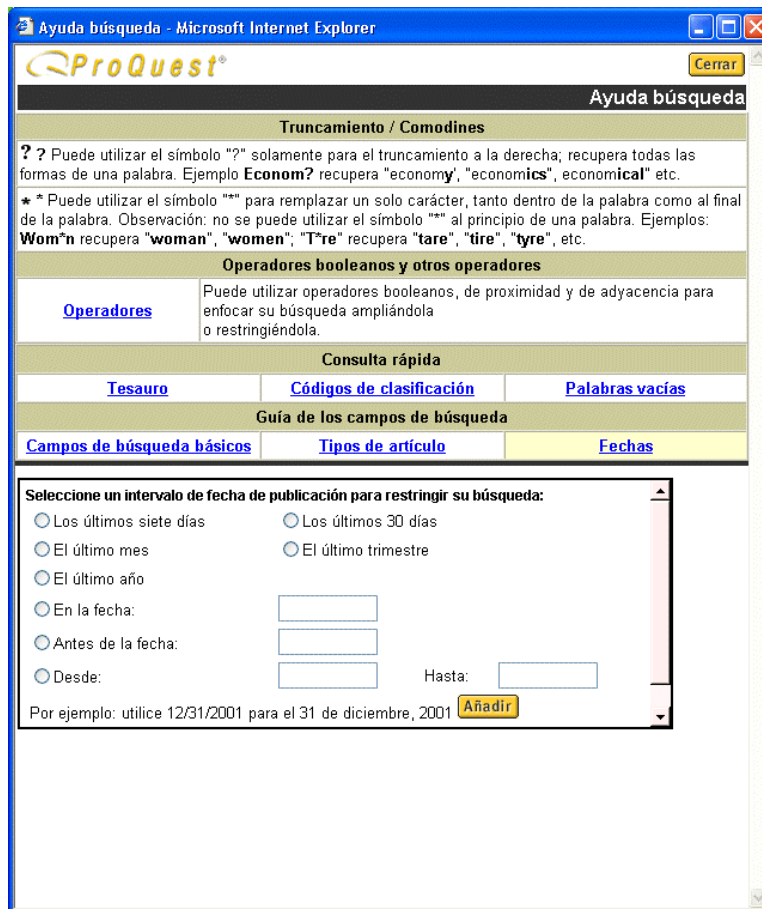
Ayuda búsqueda - Microsoft Internet Explorer

ProQuest®

Cerrar

Ayuda búsqueda

Truncamiento / Comodines

? ? Puede utilizar el símbolo "?" solamente para el truncamiento a la derecha; recupera todas las formas de una palabra. Ejemplo **Econom?** recupera "economy", "economics", economical" etc.

* * Puede utilizar el símbolo "*" para remplazar un solo carácter, tanto dentro de la palabra como al final de la palabra. Observación: no se puede utilizar el símbolo "*" al principio de una palabra. Ejemplos: **Wom*n** recupera "**woman**", "**women**"; "**T*re**" recupera "**tare**", "**tire**", "**tyre**", etc.

Operadores booleanos y otros operadores

| Operadores | Puede utilizar operadores booleanos, de proximidad y de adyacencia para enfocar su búsqueda ampliándola o restringiéndola. |
|---|---|

Consulta rápida

| Tesauro | Códigos de clasificación | Palabras vacías |
|---|---|---|

Guía de los campos de búsqueda

| Campos de búsqueda básicos | Tipos de artículo | Fechas |
|---|---|---|

Seleccione un intervalo de fecha de publicación para restringir su búsqueda:

Los últimos siete días
Los últimos 30 días
El último mes
El último trimestre
El último año
En la fecha:
Antes de la fecha:
Desde:
Hasta:

Por ejemplo: utilice 12/31/2001 para el 31 de diciembre, 2001 Añadir